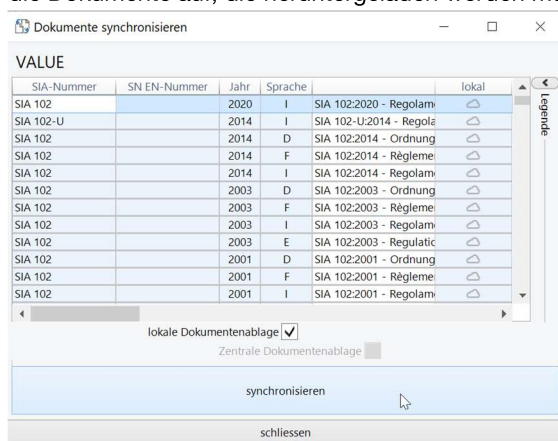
die Dokumente aus, die heruntergeladen werden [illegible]

Dokumente synchronisieren

VALUE

| SIA-Nummer | SN EN-Nummer | Jahr | Sprache | | lokal |
|---|---|---|---|---|---|
| SIA 102 | | 2020 | I | SIA 102:2020 - Regolam | |
| SIA 102-U | | 2014 | I | SIA 102-U:2014 - Regola | |
| SIA 102 | | 2014 | D | SIA 102:2014 - Ordnung | |
| SIA 102 | | 2014 | F | SIA 102:2014 - Règlemer | |
| SIA 102 | | 2014 | I | SIA 102:2014 - Regolam | |
| SIA 102 | | 2003 | D | SIA 102:2003 - Ordnung | |
| SIA 102 | | 2003 | F | SIA 102:2003 - Règlemer | |
| SIA 102 | | 2003 | I | SIA 102:2003 - Regolam | |
| SIA 102 | | 2003 | E | SIA 102:2003 - Regulatic | |
| SIA 102 | | 2001 | D | SIA 102:2001 - Ordnung | |
| SIA 102 | | 2001 | F | SIA 102:2001 - Règlemer | |
| SIA 102 | | 2001 | I | SIA 102:2001 - Regolam | |

Legende

lokale Dokumentenablage ✓
Zentrale Dokumentenablage

synchronisieren

schliessen